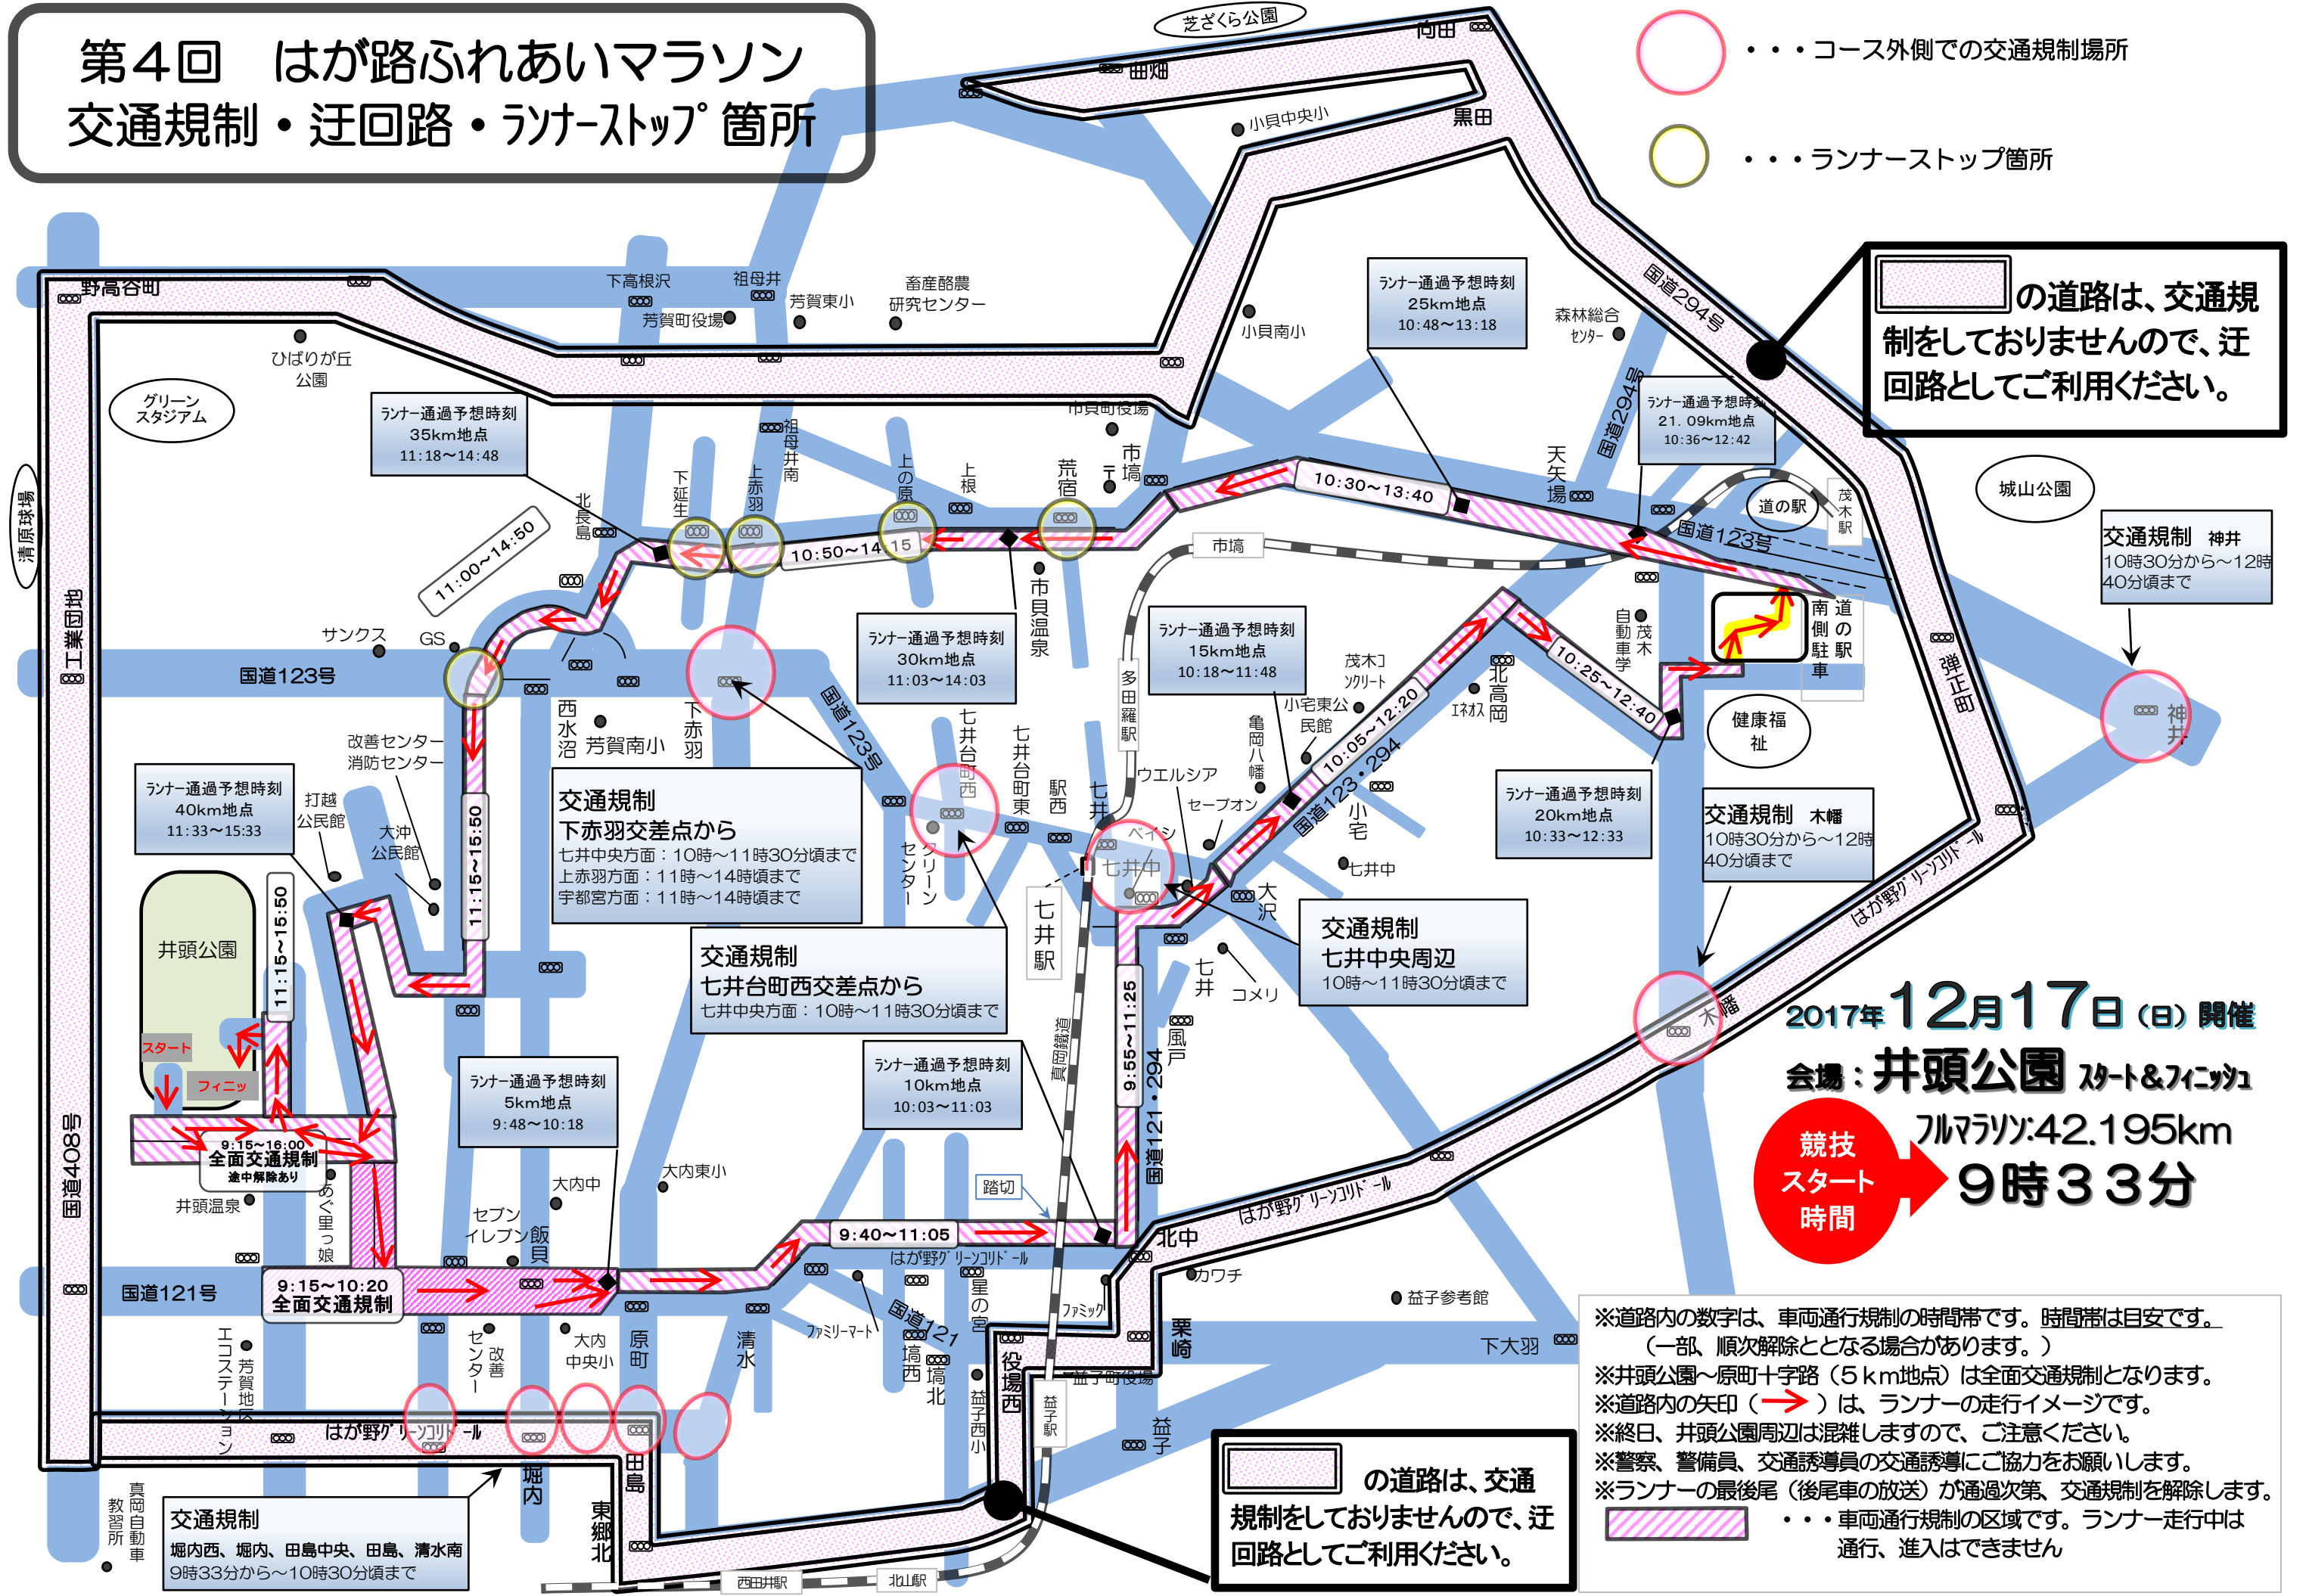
第４回　はが路ふれあいマラソン
交通規制・迂回路・ﾗﾝﾅｰｽﾄｯﾌﾟ箇所

・・・コース外側での交通規制場所
・・・ランナーストップ箇所

の道路は、交通規制をしておりませんので、迂回路としてご利用ください。

芝ざくら公園
向田
田畑
小貝中央小
黒田
野高谷町
下高根沢
祖母井
芳賀町役場
芳賀東小
畜産酪農研究センター
小貝南小
森林総合センター
国道294号
ひばりが丘公園
グリーンスタジアム
清原球場
工業団地
市貝町役場
市塙
天矢場

ﾗﾝﾅｰ通過予想時刻
35km地点
11:18～14:48

ﾗﾝﾅｰ通過予想時刻
25km地点
10:48～13:18

ﾗﾝﾅｰ通過予想時刻
21.09km地点
10:36～12:42

城山公園
道の駅
茂木駅
国道123号
10:30～13:40
北長島
下延生
上赤羽
祖母井南
上の原
上根
荒宿
10:50～14:15
11:00～14:50
市塙
市貝温泉
多田羅駅

交通規制　神井
10時30分から～12時40分まで

サンクス
GS
国道123号
西水沼
芳賀南小
下赤羽
国道123号

ﾗﾝﾅｰ通過予想時刻
30km地点
11:03～14:03

ﾗﾝﾅｰ通過予想時刻
15km地点
10:18～11:48

茂木コンクリート
小宅東公民館
エネオス
北高岡
自動車学
茂木
道の駅南側駐車
10:25～12:40
10:05～12:20
国道123・294
健康福祉
弾正
神井

改善センター
消防センター
打越公民館
大沖公民館

ﾗﾝﾅｰ通過予想時刻
40km地点
11:33～15:33

交通規制
下赤羽交差点から
七井中央方面：10時～11時30分頃まで
上赤羽方面：11時～14時頃まで
宇都宮方面：11時～14時頃まで

七井台町西
七井台町東
駅西
七井
グリーンセンター
ウエルシア
亀岡八幡
セーブオン
ベイシア
七井中
小宅
七井中

ﾗﾝﾅｰ通過予想時刻
20km地点
10:33～12:33

交通規制　木幡
10時30分から～12時40分まで

はが野グリーンコリドール
木幡

井頭公園
11:15～15:50
11:15～15:50
スタート
フィニッシュ

交通規制
七井台町西交差点から
七井中央方面：10時～11時30分頃まで

七井駅

交通規制
七井中央周辺
10時～11時30分頃まで

大沢
七井
コメリ
風戸
9:55～11:25
国道121・294

2017年12月17日（日）開催
会場：井頭公園　ｽﾀｰﾄ＆ﾌｨﾆｯｼｭ
競技スタート時間
ﾌﾙﾏﾗｿﾝ:42.195km
9時３３分

9:15～16:00
全面交通規制
途中解除あり
井頭温泉
めぐ里っ娘

ﾗﾝﾅｰ通過予想時刻
5km地点
9:48～10:18

大内中
大内東小
セブンイレブン
飯貝

ﾗﾝﾅｰ通過予想時刻
10km地点
10:03～11:03

真岡鐵道
踏切
9:40～11:05
はが野グリーンコリドール
北中
カワチ
はが野グリーンコリドール

国道408号
国道121号
9:15～10:20
全面交通規制
エコステーション
芳賀地区
センター
改善
大内中央小
原町
清水
ファミリーマート
国道121
塙西
塙北
星の宮
ファミック
益子町役場
栗崎
益子参考館
下大羽
役場西
益子西小
益子駅
益子

はが野グリーンコリドール
堀内
田島
東郷北
真岡自動車教習所

交通規制
堀内西、堀内、田島中央、田島、清水南
9時33分から～10時30分頃まで

西田井駅
北山駅

の道路は、交通規制をしておりませんので、迂回路としてご利用ください。

※道路内の数字は、車両通行規制の時間帯です。時間帯は目安です。
（一部、順次解除となる場合があります。）
※井頭公園～原町十字路（５km地点）は全面交通規制となります。
※道路内の矢印（→）は、ランナーの走行イメージです。
※終日、井頭公園周辺は混雑しますので、ご注意ください。
※警察、警備員、交通誘導員の交通誘導にご協力をお願いします。
※ランナーの最後尾（後尾車の放送）が通過次第、交通規制を解除します。
・・・車両通行規制の区域です。ランナー走行中は通行、進入はできません